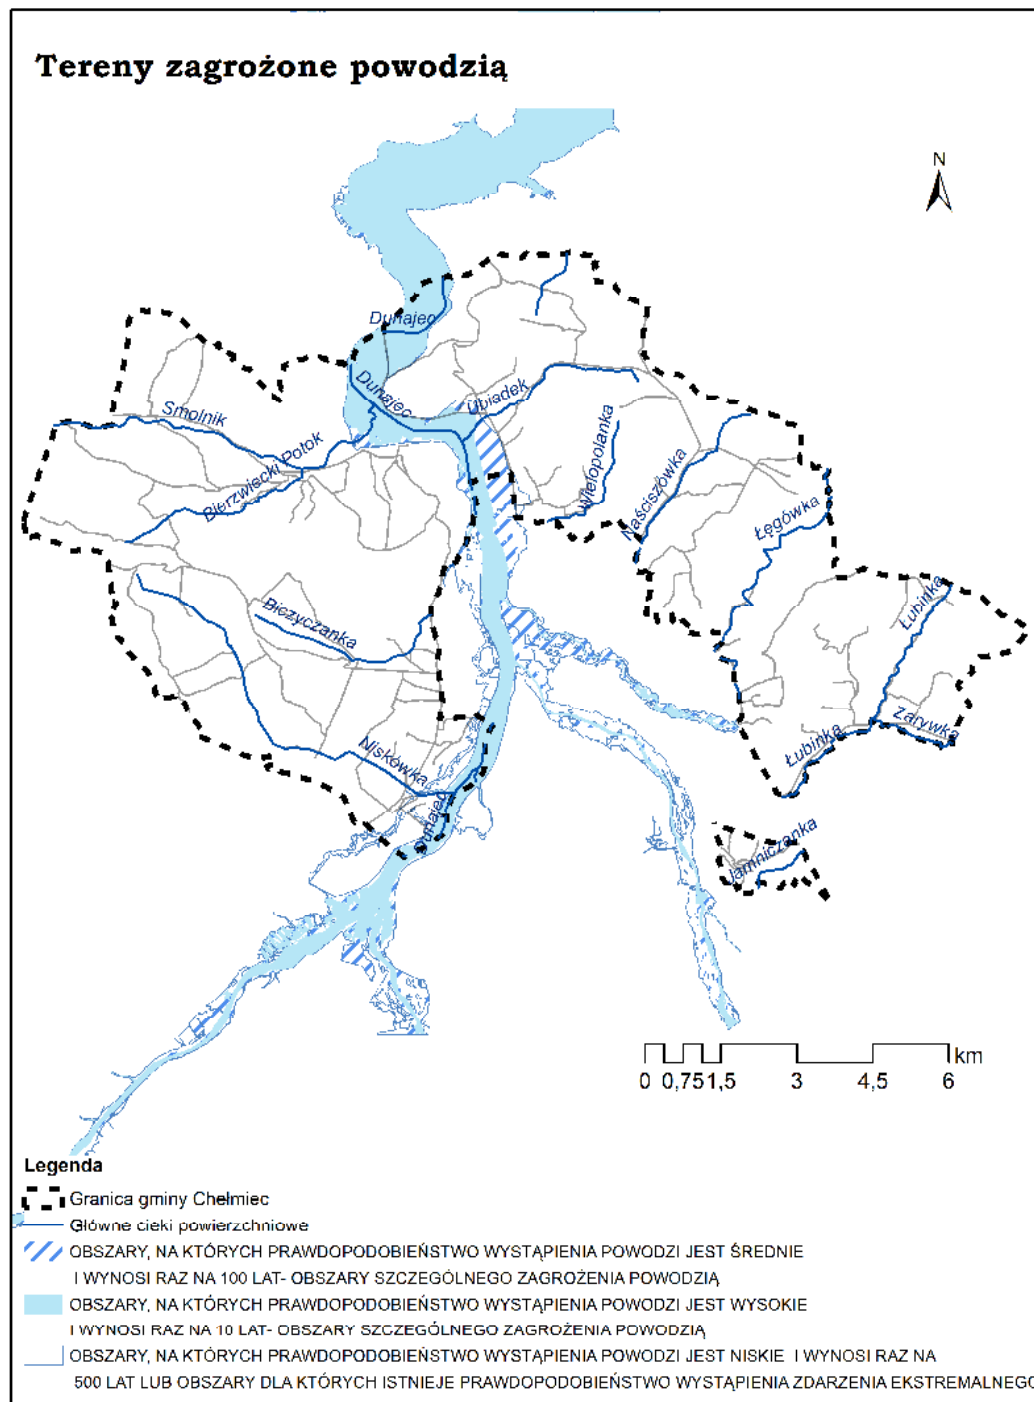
Tereny zagrożone powodzią

N

Dunajec
Dunajec
Ubiadek
Smolnik
Bierzwiecki Potok
Wielopolanka
Naściszówka
Łęgówka
Biczyczanka
Lubinka
Zarywka
Lubinka
Niskówka
Dunajec
Jamniczanka

0 0,751,5 3 4,5 6 km

Legenda
Granica gminy Chełmiec
Główne cieki powierzchniowe
OBSZARY, NA KTÓRYCH PRAWDOPODOBIEŃSTWO WYSTĄPIENIA POWODZI JEST ŚREDNIE I WYNOSI RAZ NA 100 LAT- OBSZARY SZCZEGÓLNEGO ZAGROŻENIA POWODZIĄ
OBSZARY, NA KTÓRYCH PRAWDOPODOBIEŃSTWO WYSTĄPIENIA POWODZI JEST WYSOKIE I WYNOSI RAZ NA 10 LAT- OBSZARY SZCZEGÓLNEGO ZAGROŻENIA POWODZIĄ
OBSZARY, NA KTÓRYCH PRAWDOPODOBIEŃSTWO WYSTĄPIENIA POWODZI JEST NISKIE I WYNOSI RAZ NA 500 LAT LUB OBSZARY DLA KTÓRYCH ISTNIEJE PRAWDOPODOBIEŃSTWO WYSTĄPIENIA ZDARZENIA EKSTREMALNEGO